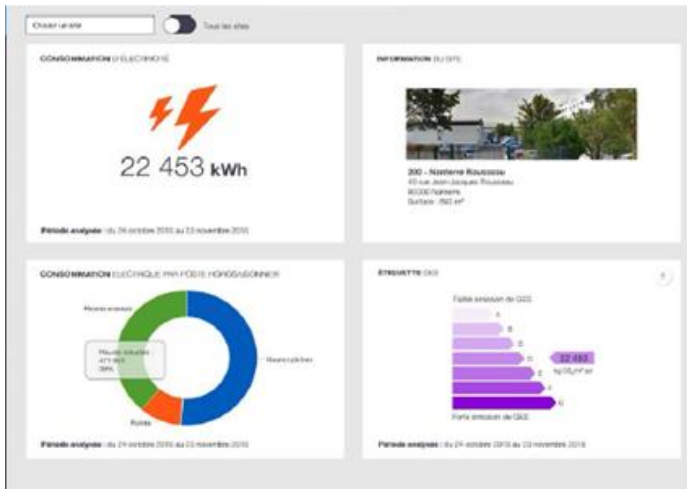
Choisir un site

Tous les sites

CONSOMMATION D'ÉLECTRICITÉ

22 453 kWh

Période analysée : du 24 octobre 2016 au 23 novembre 2016

INFORMATION DU SITE

200 - Nanterre Rousseau
40 rue Jean-Jacques Rousseau
92000 Nanterre
Surface : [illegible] m²

Période analysée : du 24 octobre 2016 au 23 novembre 2016

CONSOMMATION ÉLECTRIQUE PAR POSTE HOROSAISONNIER

Heures creuses

Heures creuses
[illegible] kWh
38%

Heures pleines

Pointe

Période analysée : du 24 octobre 2016 au 23 novembre 2016

ÉTIQUETTE GES

Faible émission de GES

A

B

C

D

E

F

G

22 453

kg CO₂/m² an

Forte émission de GES

Période analysée : du 24 octobre 2016 au 23 novembre 2016